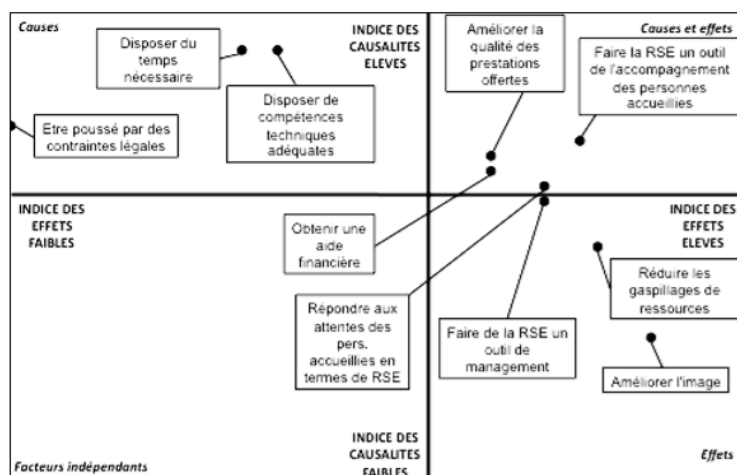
Causes

INDICE DES CAUSALITES ELEVES

Causes et effets

Disposer du temps nécessaire

Disposer de compétences techniques adéquates

Etre poussé par des contraintes légales

Améliorer la qualité des prestations offertes

Faire la RSE un outil de l'accompagnement des personnes accueillies

INDICE DES EFFETS FAIBLES

Obtenir une aide financière

INDICE DES EFFETS ELEVES

Réduire les gaspillages de ressources

Répondre aux attentes des pers. accueillies en termes de RSE

Faire de la RSE un outil de management

Améliorer l'image

INDICE DES CAUSALITES FAIBLES

Facteurs indépendants

Effets